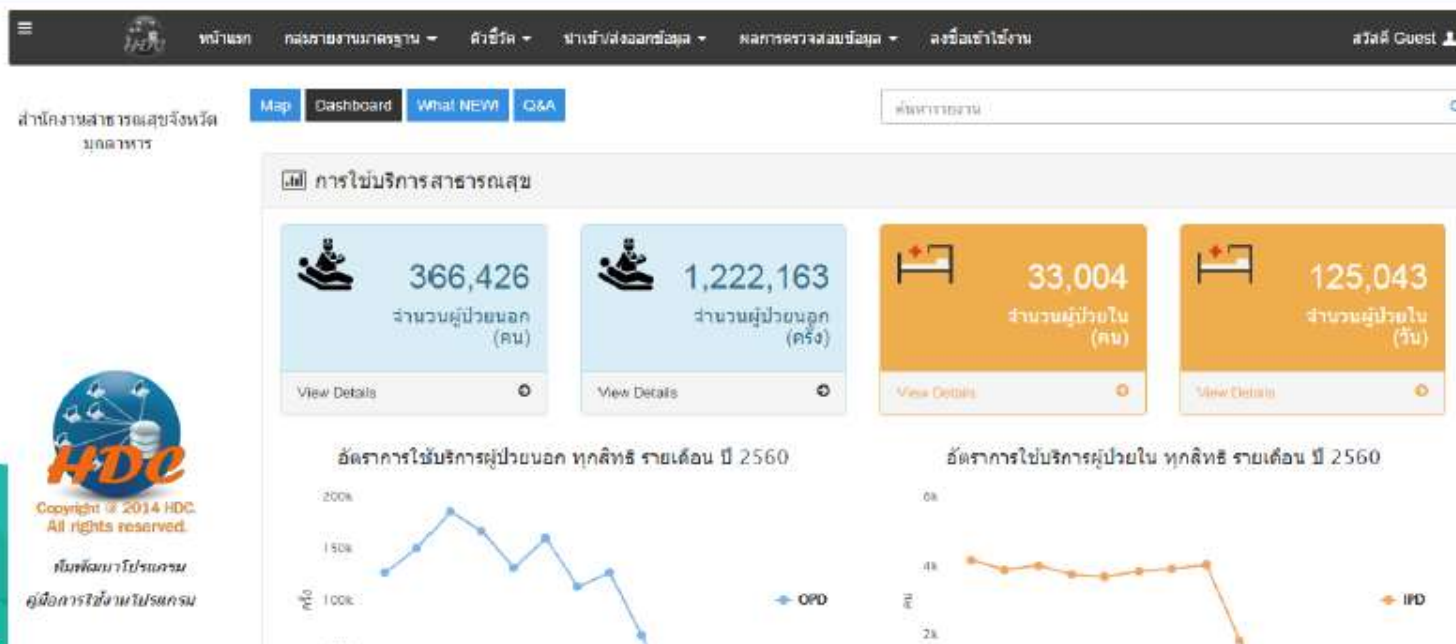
หน้าแรก กลุ่มรายงานมาตรฐาน ▾ ตัวชี้วัด ▾ นำเข้า/ส่งออกข้อมูล ▾ ผลการตรวจสอบข้อมูล ▾ ลงชื่อเข้าใช้งาน สวัสดี Guest

สำนักงานสาธารณสุขจังหวัดมุกดาหาร

Map Dashboard What NEW! Q&A

ค้นหารายงาน

การใช้บริการสาธารณสุข

366,426
จำนวนผู้ป่วยนอก (คน)
View Details

1,222,163
จำนวนผู้ป่วยนอก (ครั้ง)
View Details

33,004
จำนวนผู้ป่วยใน (คน)
View Details

125,043
จำนวนผู้ป่วยใน (วัน)
View Details

HDC
Copyright © 2014 HDC. All rights reserved.
ทีมพัฒนาโปรแกรม
คู่มือการใช้งานโปรแกรม

อัตราการใช้บริการผู้ป่วยนอก ทุกสิทธิ รายเดือน ปี 2560
200k
150k
100k
ครั้ง
OPD

อัตราการใช้บริการผู้ป่วยใน ทุกสิทธิ รายเดือน ปี 2560
6k
4k
2k
วัน
IPD